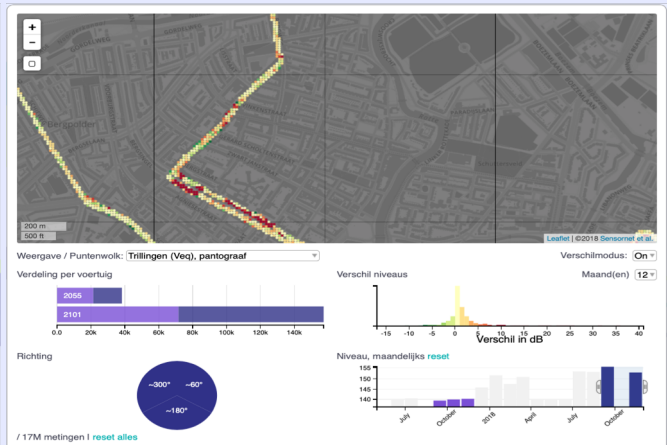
+
−
▢
200 m
500 ft
Leaflet | ©2018 Sensornet et al.

Weergave / Puntenwolk: Trillingen (Veq), pantograaf
Verschilmodus: On

Verdeling per voertuig
2055
2101
0.0 20k 40k 60k 80k 100k 120k 140k

Verschil niveaus
Maand(en) 12
-15 -10 -5 0 5 10 15 20 25 30 35 40
Verschil in dB

Richting
~300°
~60°
~180°

Niveau, maandelijks reset
155
150
145
140
July October 2018 April July October

/ 17M metingen | reset alles